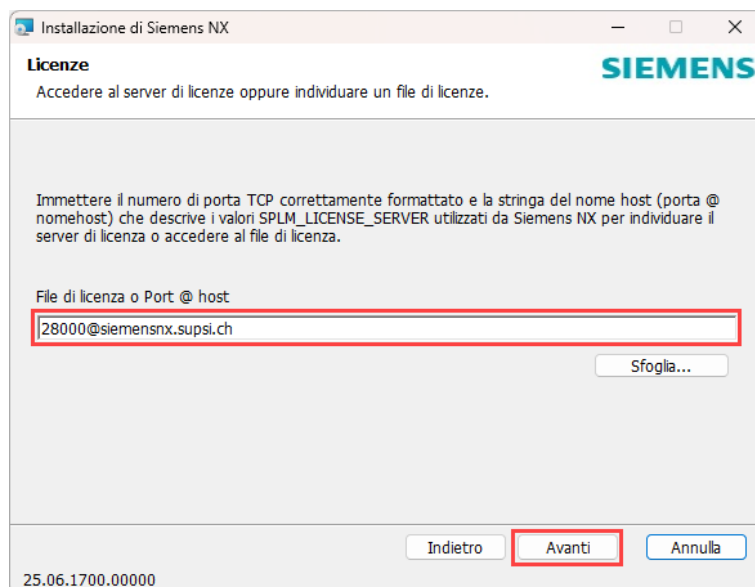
Installazione di Siemens NX

Licenze

Accedere al server di licenze oppure individuare un file di licenze.

SIEMENS

Immettere il numero di porta TCP correttamente formattato e la stringa del nome host (porta @ nomehost) che descrive i valori SPLM_LICENSE_SERVER utilizzati da Siemens NX per individuare il server di licenza o accedere al file di licenza.

File di licenza o Port @ host

28000@siemensnx.supsi.ch

Sfoglia...

Indietro

Avanti

Annulla

25.06.1700.00000